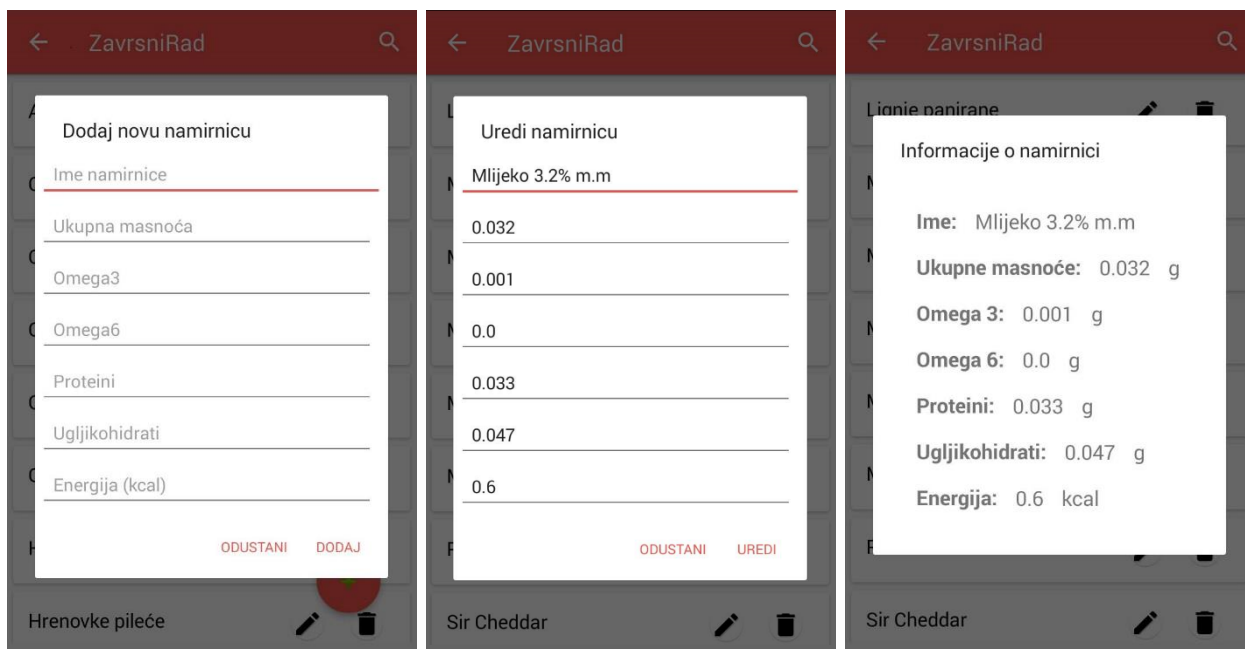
ZavrsniRad

Dodaj novu namirnicu

Ime namirnice

Ukupna masnoća

Omega3

Omega6

Proteini

Ugljikohidrati

Energija (kcal)

ODUSTANI DODAJ

Hrenovke pileće

ZavrsniRad

Uredi namirnicu

Mlijeko 3.2% m.m

0.032

0.001

0.0

0.033

0.047

0.6

ODUSTANI UREDI

Sir Cheddar

ZavrsniRad

Lignje panirane

Informacije o namirnici

Ime: Mlijeko 3.2% m.m

Ukupne masnoće: 0.032 g

Omega 3: 0.001 g

Omega 6: 0.0 g

Proteini: 0.033 g

Ugljikohidrati: 0.047 g

Energija: 0.6 kcal

Sir Cheddar